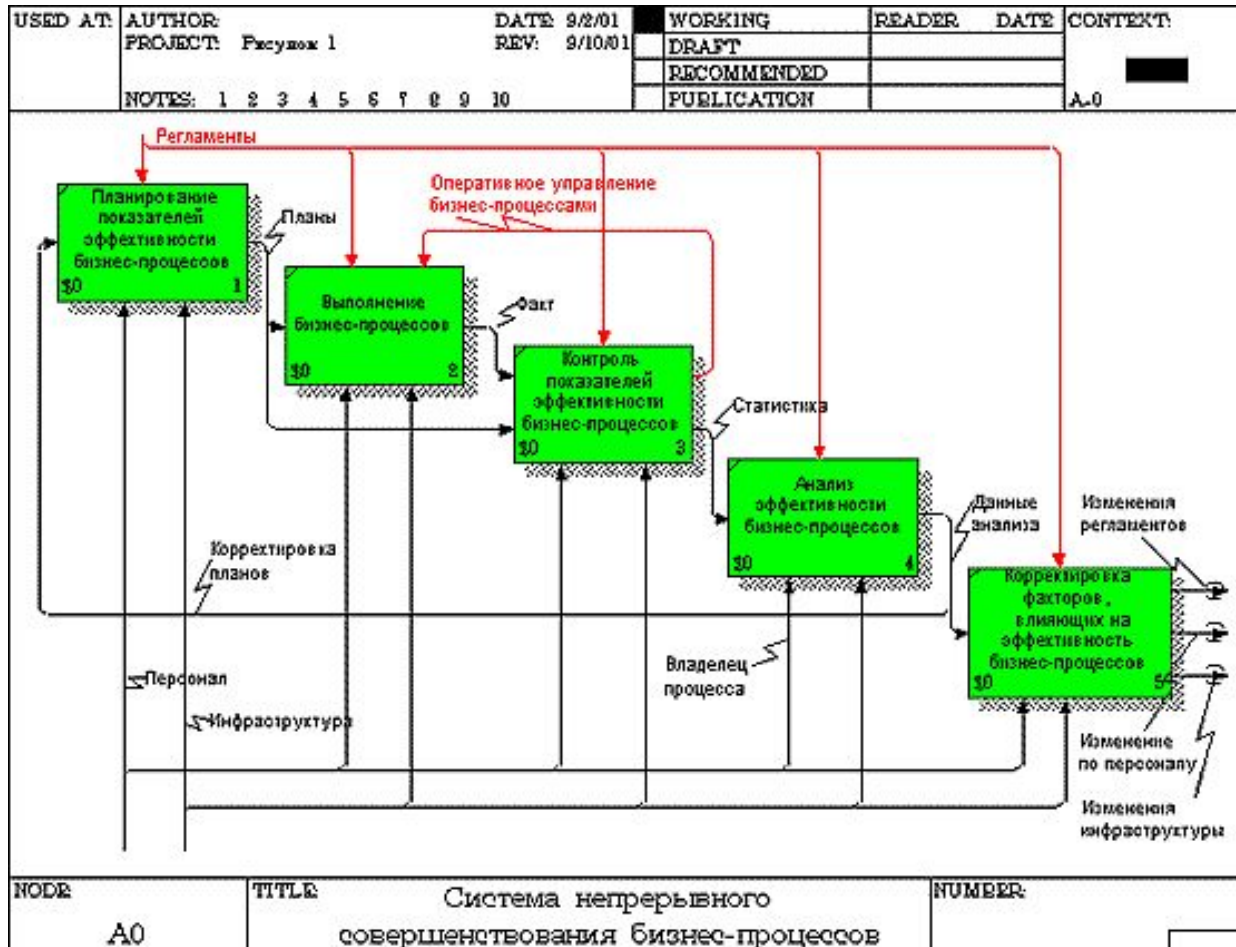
| USED AT: | AUTHOR: PROJECT: Рисунок 1 NOTES: 1 2 3 4 5 6 7 8 9 10 | DATE: 9/2/01 REV: 9/10/01 | WORKING | READER | DATE | CONTEXT: |
|---|---|---|---|---|---|---|
| | | | DRAFT | | | |
| | | | RECOMMENDED | | | |
| | | | PUBLICATION | | | A-0 |

Регламенты

Оперативное управление бизнес-процессами

Планирование показателей эффективности бизнес-процессов
$0 1

Планы

Выполнение бизнес-процессов
$0 2

Факт

Контроль показателей эффективности бизнес-процессов
$0 3

Статистика

Анализ эффективности бизнес-процессов
$0 4

Данные анализа

Изменения регламентов

Корректировка факторов, влияющих на эффективность бизнес-процессов
$0 5

Корректировка планов

Владелец процесса

Персонал

Инфраструктура

Изменение по персоналу

Изменения инфраструктуры

| NODE: | TITLE: | NUMBER: |
|---|---|---|
| A0 | Система непрерывного совершенствования бизнес-процессов | |